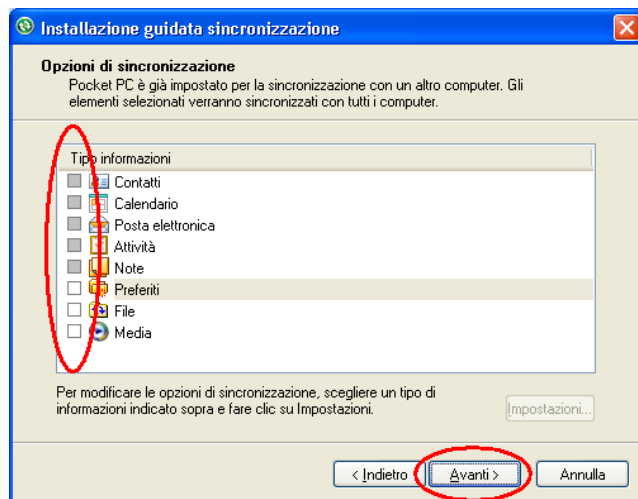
Installazione guidata sincronizzazione

Opzioni di sincronizzazione
Pocket PC è già impostato per la sincronizzazione con un altro computer. Gli elementi selezionati verranno sincronizzati con tutti i computer.

Tipo informazioni
Contatti
Calendario
Posta elettronica
Attività
Note
Preferiti
File
Media

Per modificare le opzioni di sincronizzazione, scegliere un tipo di informazioni indicato sopra e fare clic su Impostazioni.

Impostazioni...

< Indietro
Avanti >
Annulla